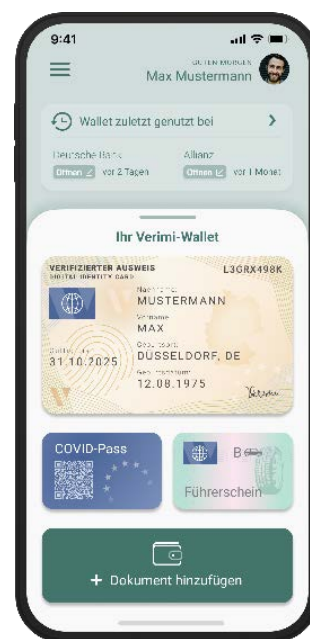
9:41

GUTEN MORGEN
Max Mustermann

Wallet zuletzt genutzt bei

Deutsche Bank
Öffnen vor 2 Tagen

Allianz
Öffnen vor 1 Monat

Ihr Verimi-Wallet

VERIFIZIERTER AUSWEIS
DIGITAL IDENTITY CARD
L3GRX498K
Nachname
MUSTERMANN
Vorname
MAX
Gültig bis
31.10.2025
Geburtsort
DÜSSELDORF, DE
Geb. Datum
12.08.1975

COVID-Pass

B

Führerschein

+ Dokument hinzufügen